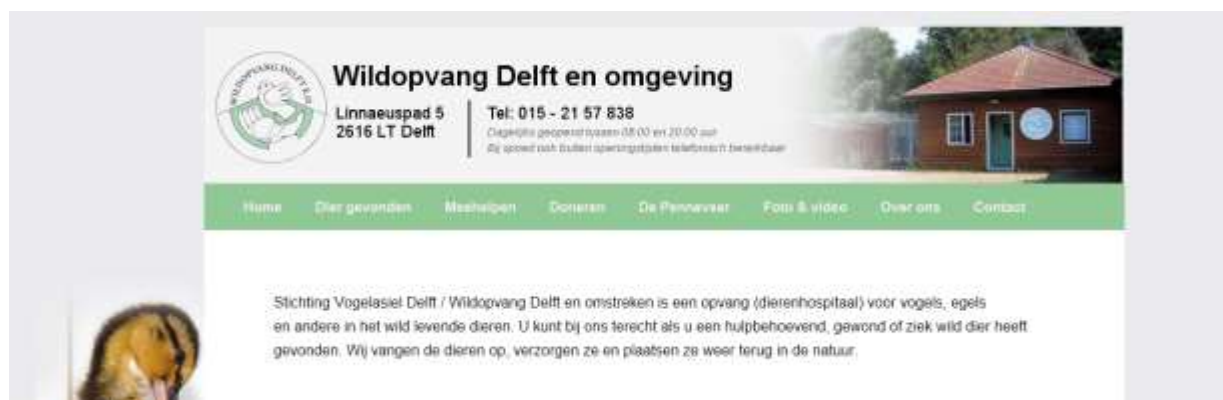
WILDOPVANG DELFT E.O.

Wildopvang Delft en omgeving

Linnaeuspad 5
2616 LT Delft

Tel: 015 - 21 57 838
Dagelijks geopend tussen 08.00 en 20.00 uur
Bij spoed ook buiten openingstijden telefonisch bereikbaar

Home Dier gevonden Meehelpen Doneren De Pennaveer Foto & video Over ons Contact

Stichting Vogelasiel Delft / Wildopvang Delft en omstreken is een opvang (dierenhospitaal) voor vogels, egels en andere in het wild levende dieren. U kunt bij ons terecht als u een hulpbehoevend, gewond of ziek wild dier heeft gevonden. Wij vangen de dieren op, verzorgen ze en plaatsen ze weer terug in de natuur.